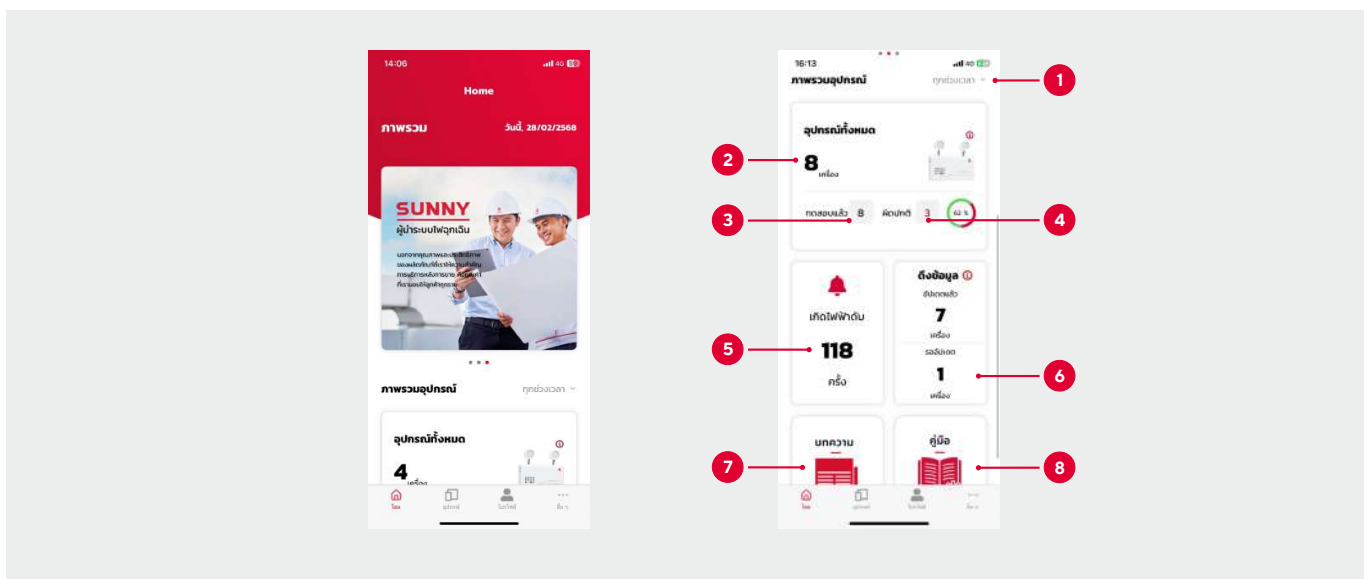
14:06

Home

ภาพรวม วันนี้, 28/02/2568

SUNNY
ผู้นำระบบไฟฉุกเฉิน

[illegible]

ภาพรวมอุปกรณ์ ทุกช่วงเวลา

อุปกรณ์ทั้งหมด
4
เครื่อง

โฮม อุปกรณ์ โปรไฟล์ อื่นๆ

16:13

ภาพรวมอุปกรณ์ ทุกช่วงเวลา

1

อุปกรณ์ทั้งหมด
2
8
เครื่อง

3
ทดสอบแล้ว 8
ผิดปกติ 3
63 %
4

เกิดไฟฟ้าดับ
5
118
ครั้ง

ดึงข้อมูล
อัปเดตแล้ว
7
เครื่อง
รออัปเดต
1
เครื่อง
6

บทความ
7

คู่มือ
8

โฮม อุปกรณ์ โปรไฟล์ อื่นๆ